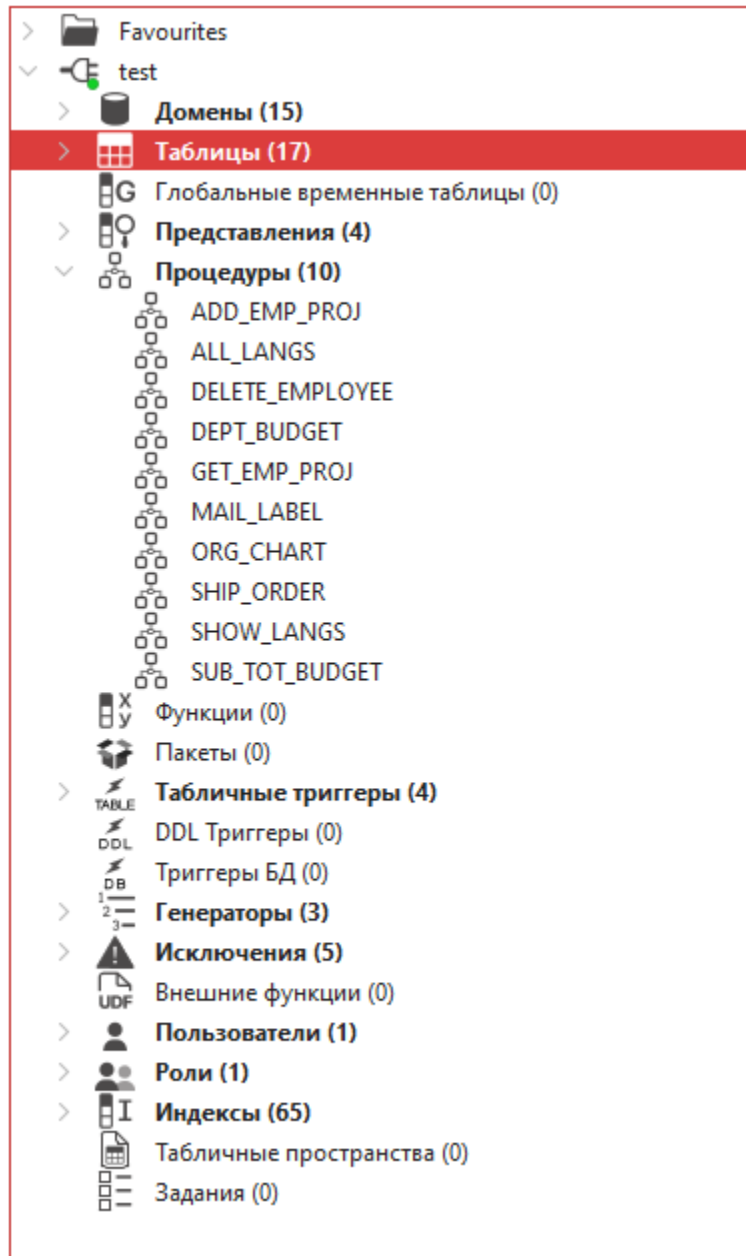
Favourites
test
Домены (15)
Таблицы (17)
Глобальные временные таблицы (0)
Представления (4)
Процедуры (10)
ADD_EMP_PROJ
ALL_LANGS
DELETE_EMPLOYEE
DEPT_BUDGET
GET_EMP_PROJ
MAIL_LABEL
ORG_CHART
SHIP_ORDER
SHOW_LANGS
SUB_TOT_BUDGET
Функции (0)
Пакеты (0)
TABLE
Табличные триггеры (4)
DDL
DDL Триггеры (0)
DB
Триггеры БД (0)
Генераторы (3)
Исключения (5)
UDF
Внешние функции (0)
Пользователи (1)
Роли (1)
Индексы (65)
Табличные пространства (0)
Задания (0)